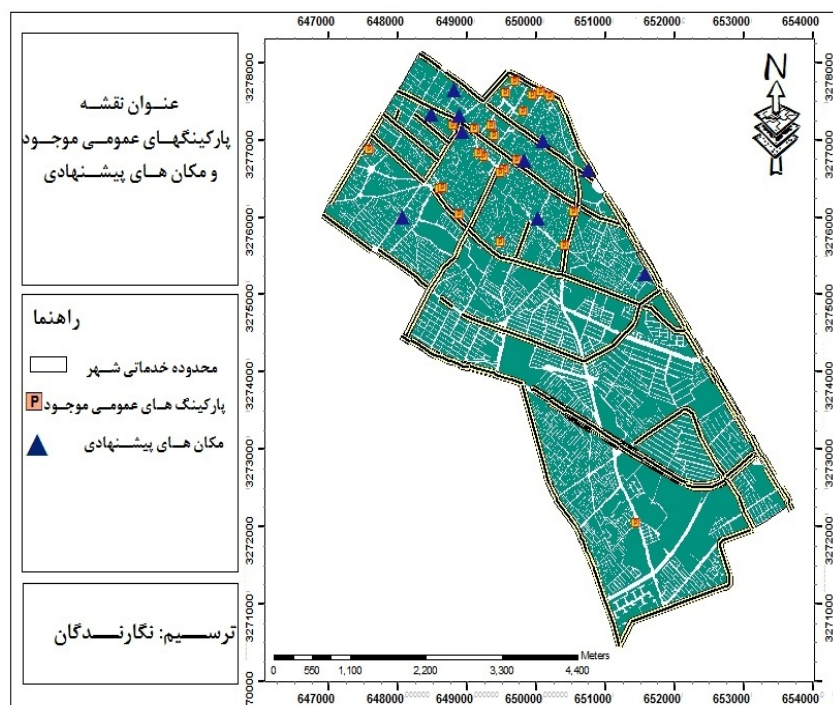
647000 648000 649000 650000 651000 652000 653000 654000

عنوان نقشه
پارکینگهای عمومی موجود
و مکان های پیشنهادی

راهنما
محدوده خدماتی شهر
P پارکینگ های عمومی موجود
مکان های پیشنهادی

ترسیم: نگارندگان

N

3278000
3277000
3276000
3275000
3274000
3273000
3272000
3271000
3270000

3278000
3277000
3276000
3275000
3274000
3273000
3272000
3271000

0 550 1,100 2,200 3,300 4,400
Meters

647000 648000 649000 650000 651000 652000 653000 654000